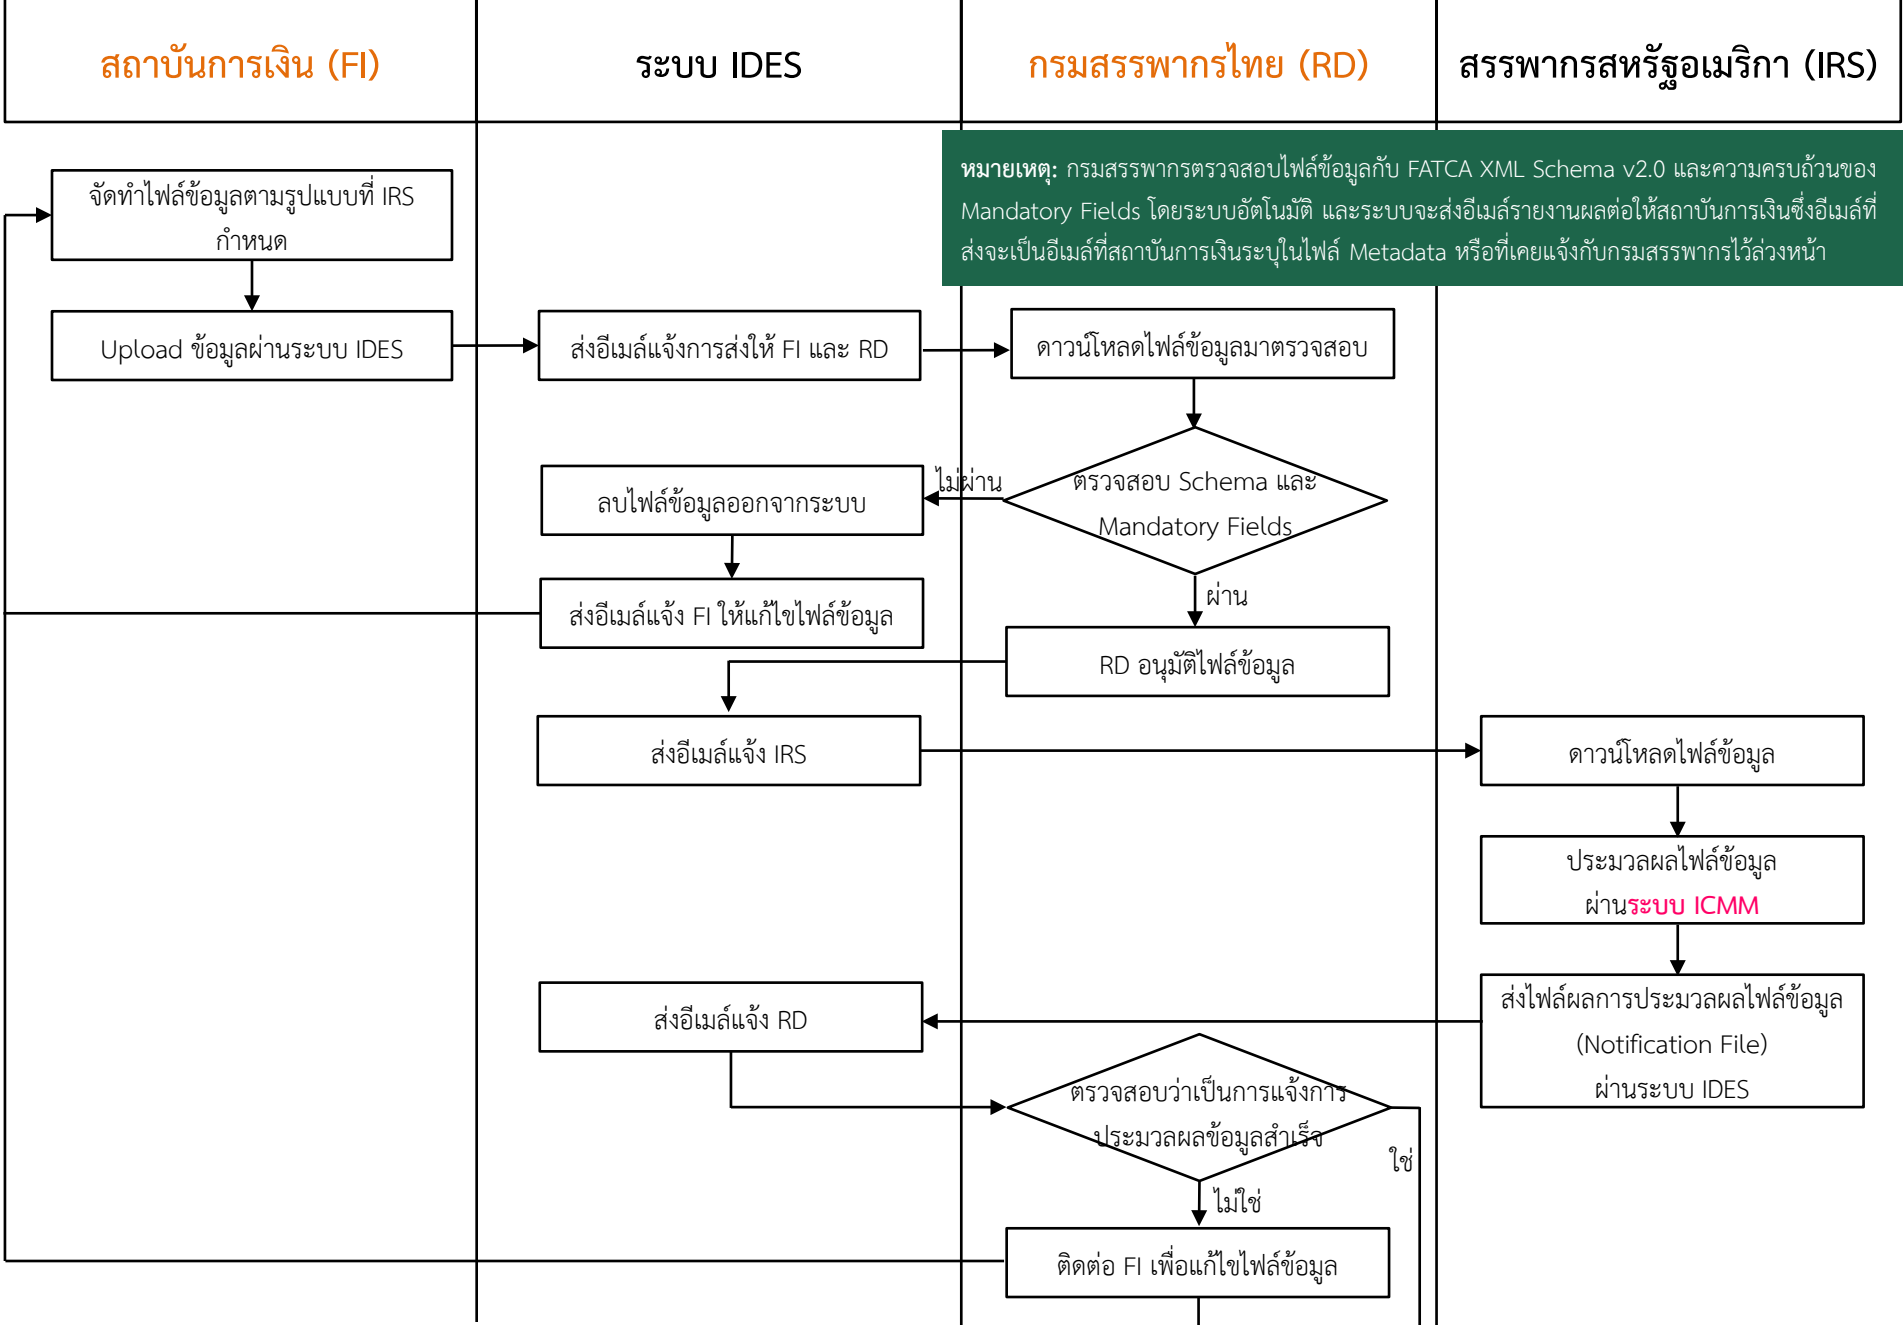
สถาบันการเงิน (FI)

ระบบ IDES

กรมสรรพากรไทย (RD)

สรรพากรสหรัฐอเมริกา (IRS)

หมายเหตุ: กรมสรรพากรตรวจสอบไฟล์ข้อมูลกับ FATCA XML Schema v2.0 และความครบถ้วนของ Mandatory Fields โดยระบบอัตโนมัติ และระบบจะส่งอีเมล์รายงานผลต่อให้สถาบันการเงินซึ่งอีเมล์ที่ส่งจะเป็นอีเมล์ที่สถาบันการเงินระบุในไฟล์ Metadata หรือที่เคยแจ้งกับกรมสรรพากรไว้ล่วงหน้า

จัดทำไฟล์ข้อมูลตามรูปแบบที่ IRS กำหนด

Upload ข้อมูลผ่านระบบ IDES

ส่งอีเมล์แจ้งการส่งให้ FI และ RD

ดาวน์โหลดไฟล์ข้อมูลมาตรวจสอบ

ไม่ผ่าน

ตรวจสอบ Schema และ Mandatory Fields

ลบไฟล์ข้อมูลออกจากระบบ

ส่งอีเมล์แจ้ง FI ให้แก้ไขไฟล์ข้อมูล

ผ่าน

RD อนุมัติไฟล์ข้อมูล

ส่งอีเมล์แจ้ง IRS

ดาวน์โหลดไฟล์ข้อมูล

ประมวลผลไฟล์ข้อมูล ผ่านระบบ ICMM

ส่งไฟล์ผลการประมวลผลไฟล์ข้อมูล (Notification File) ผ่านระบบ IDES

ส่งอีเมล์แจ้ง RD

ตรวจสอบว่าเป็นการแจ้งการประมวลผลข้อมูลสำเร็จ

ใช่

ไม่ใช่

ติดต่อ FI เพื่อแก้ไขไฟล์ข้อมูล